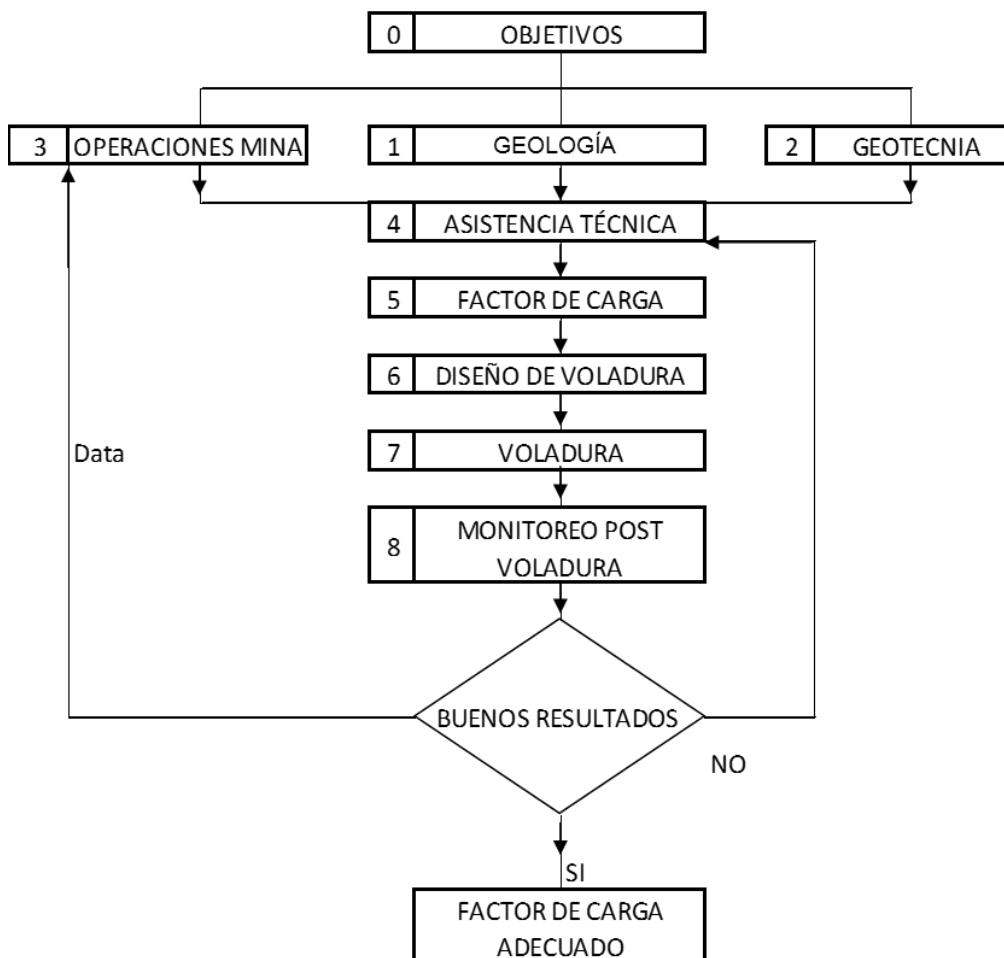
0 OBJETIVOS

3 OPERACIONES MINA

1 GEOLOGÍA

2 GEOTECNIA

4 ASISTENCIA TÉCNICA

5 FACTOR DE CARGA

6 DISEÑO DE VOLADURA

7 VOLADURA

8 MONITOREO POST VOLADURA

Data

BUENOS RESULTADOS

NO

SI

FACTOR DE CARGA ADECUADO